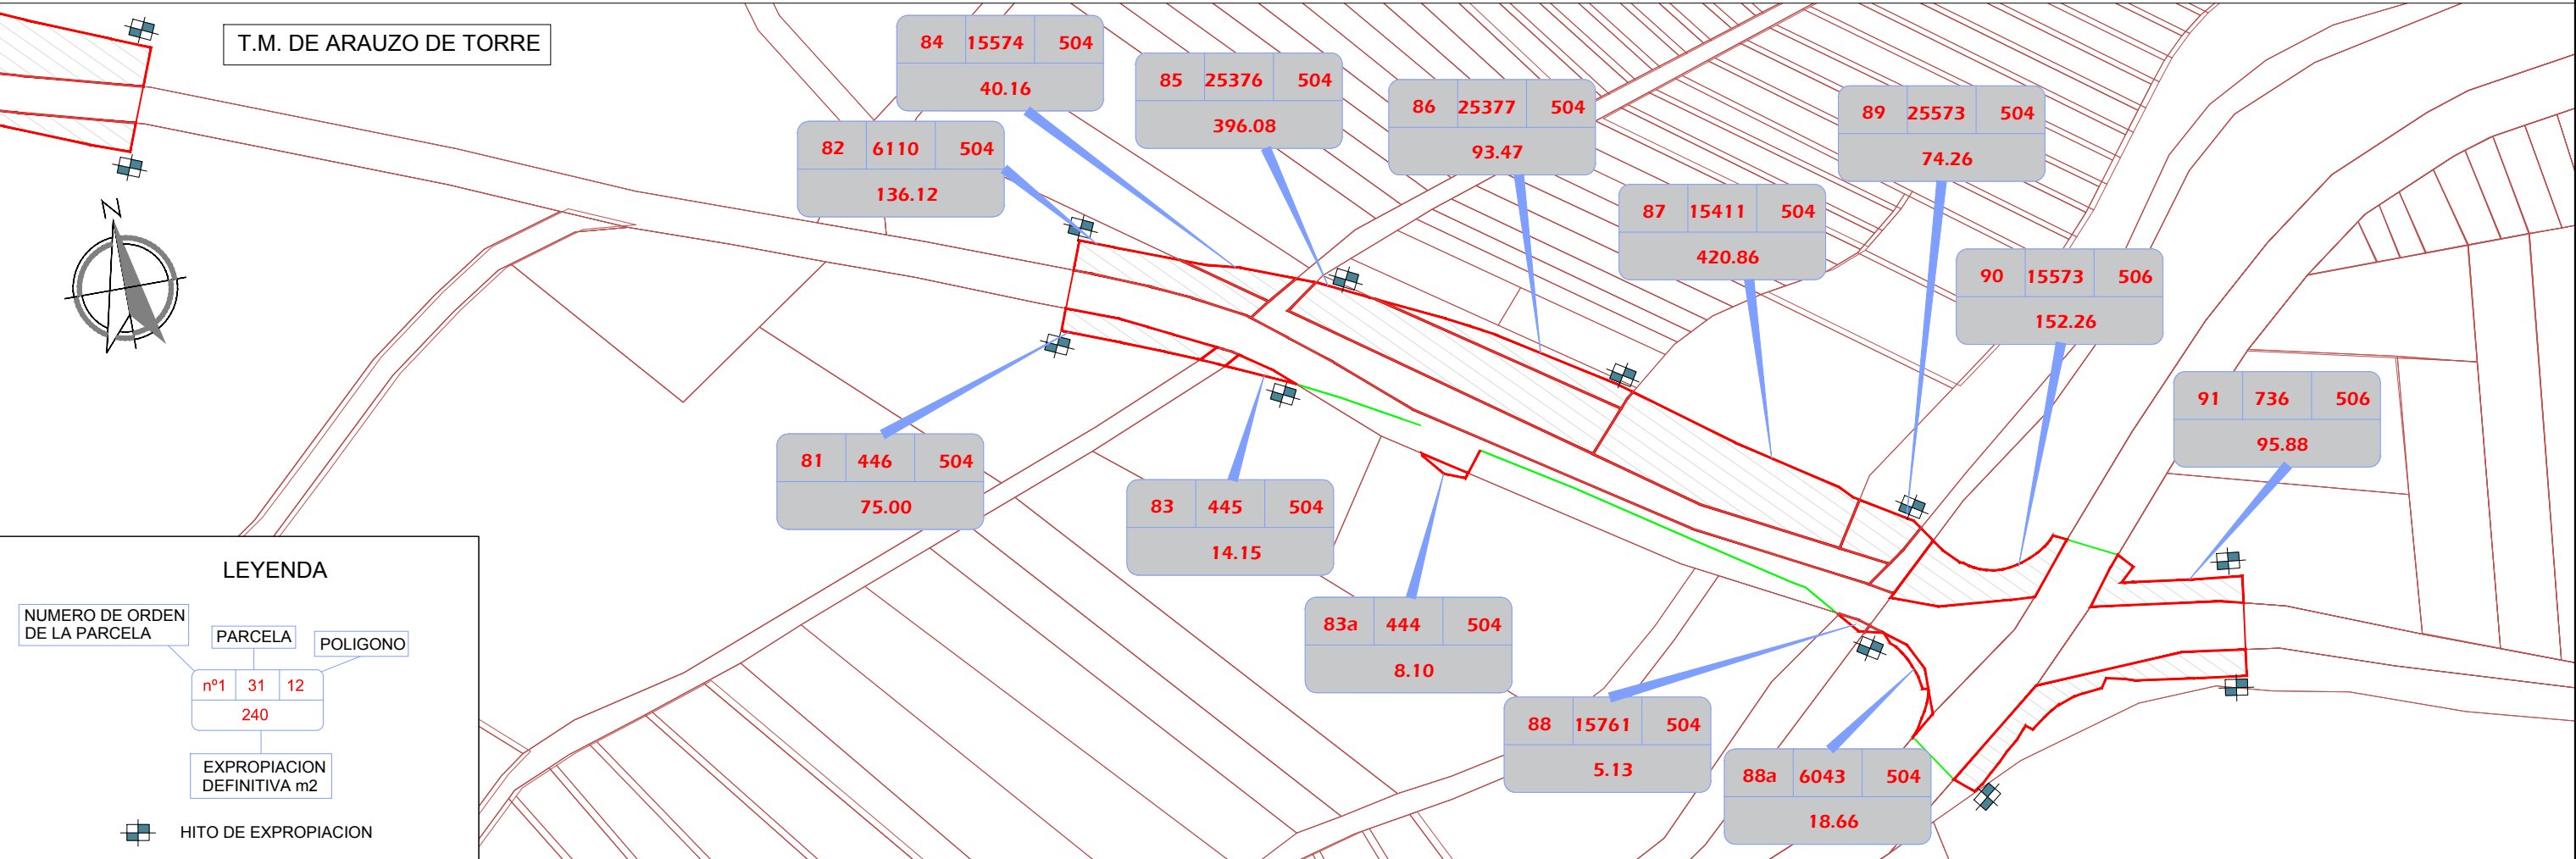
T.M. DE ARAUZO DE TORRE

N

| 84 | 15574 | 504 |
|---|---|---|
| 40.16 | | |

| 85 | 25376 | 504 |
|---|---|---|
| 396.08 | | |

| 86 | 25377 | 504 |
|---|---|---|
| 93.47 | | |

| 89 | 25573 | 504 |
|---|---|---|
| 74.26 | | |

| 82 | 6110 | 504 |
|---|---|---|
| 136.12 | | |

| 87 | 15411 | 504 |
|---|---|---|
| 420.86 | | |

| 90 | 15573 | 506 |
|---|---|---|
| 152.26 | | |

| 91 | 736 | 506 |
|---|---|---|
| 95.88 | | |

| 81 | 446 | 504 |
|---|---|---|
| 75.00 | | |

| 83 | 445 | 504 |
|---|---|---|
| 14.15 | | |

| 83a | 444 | 504 |
|---|---|---|
| 8.10 | | |

| 88 | 15761 | 504 |
|---|---|---|
| 5.13 | | |

| 88a | 6043 | 504 |
|---|---|---|
| 18.66 | | |

LEYENDA

NUMERO DE ORDEN DE LA PARCELA

PARCELA

POLIGONO

| nº1 | 31 | 12 |
|---|---|---|
| 240 | | |

EXPROPIACION DEFINITIVA m2

HITO DE EXPROPIACION